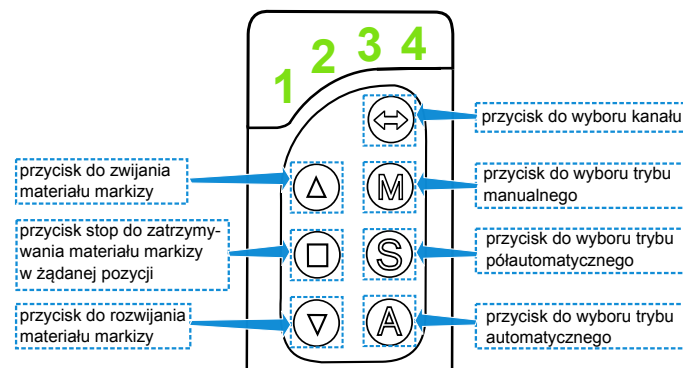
1 2 3 4

przycisk do wyboru kanału

przycisk do zwijania materiału markizy

M

przycisk do wyboru trybu manualnego

przycisk stop do zatrzymywania materiału markizy w żądanej pozycji

S

przycisk do wyboru trybu półautomatycznego

przycisk do rozwijania materiału markizy

A

przycisk do wyboru trybu automatycznego